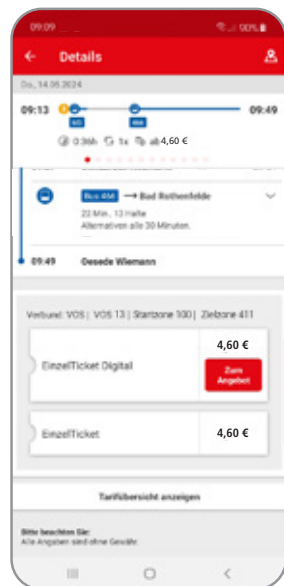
09:09

Details

Do., 14.05.2024

09:13 09:49

S0 464

0:36h 1x ab 4,60 €

Bus 464 → Bad Rothenfelde

22 Min., 13 Halte
Alternativen alle 30 Minuten.

09:49 Oesede Wiemann

Verbund: VOS | VOS 13 | Startzone 100 | Zielzone 411

EinzelTicket Digital

4,60 €

Zum Angebot

EinzelTicket

4,60 €

Tarifübersicht anzeigen

Bitte beachten Sie:
Alle Angaben sind ohne Gewähr